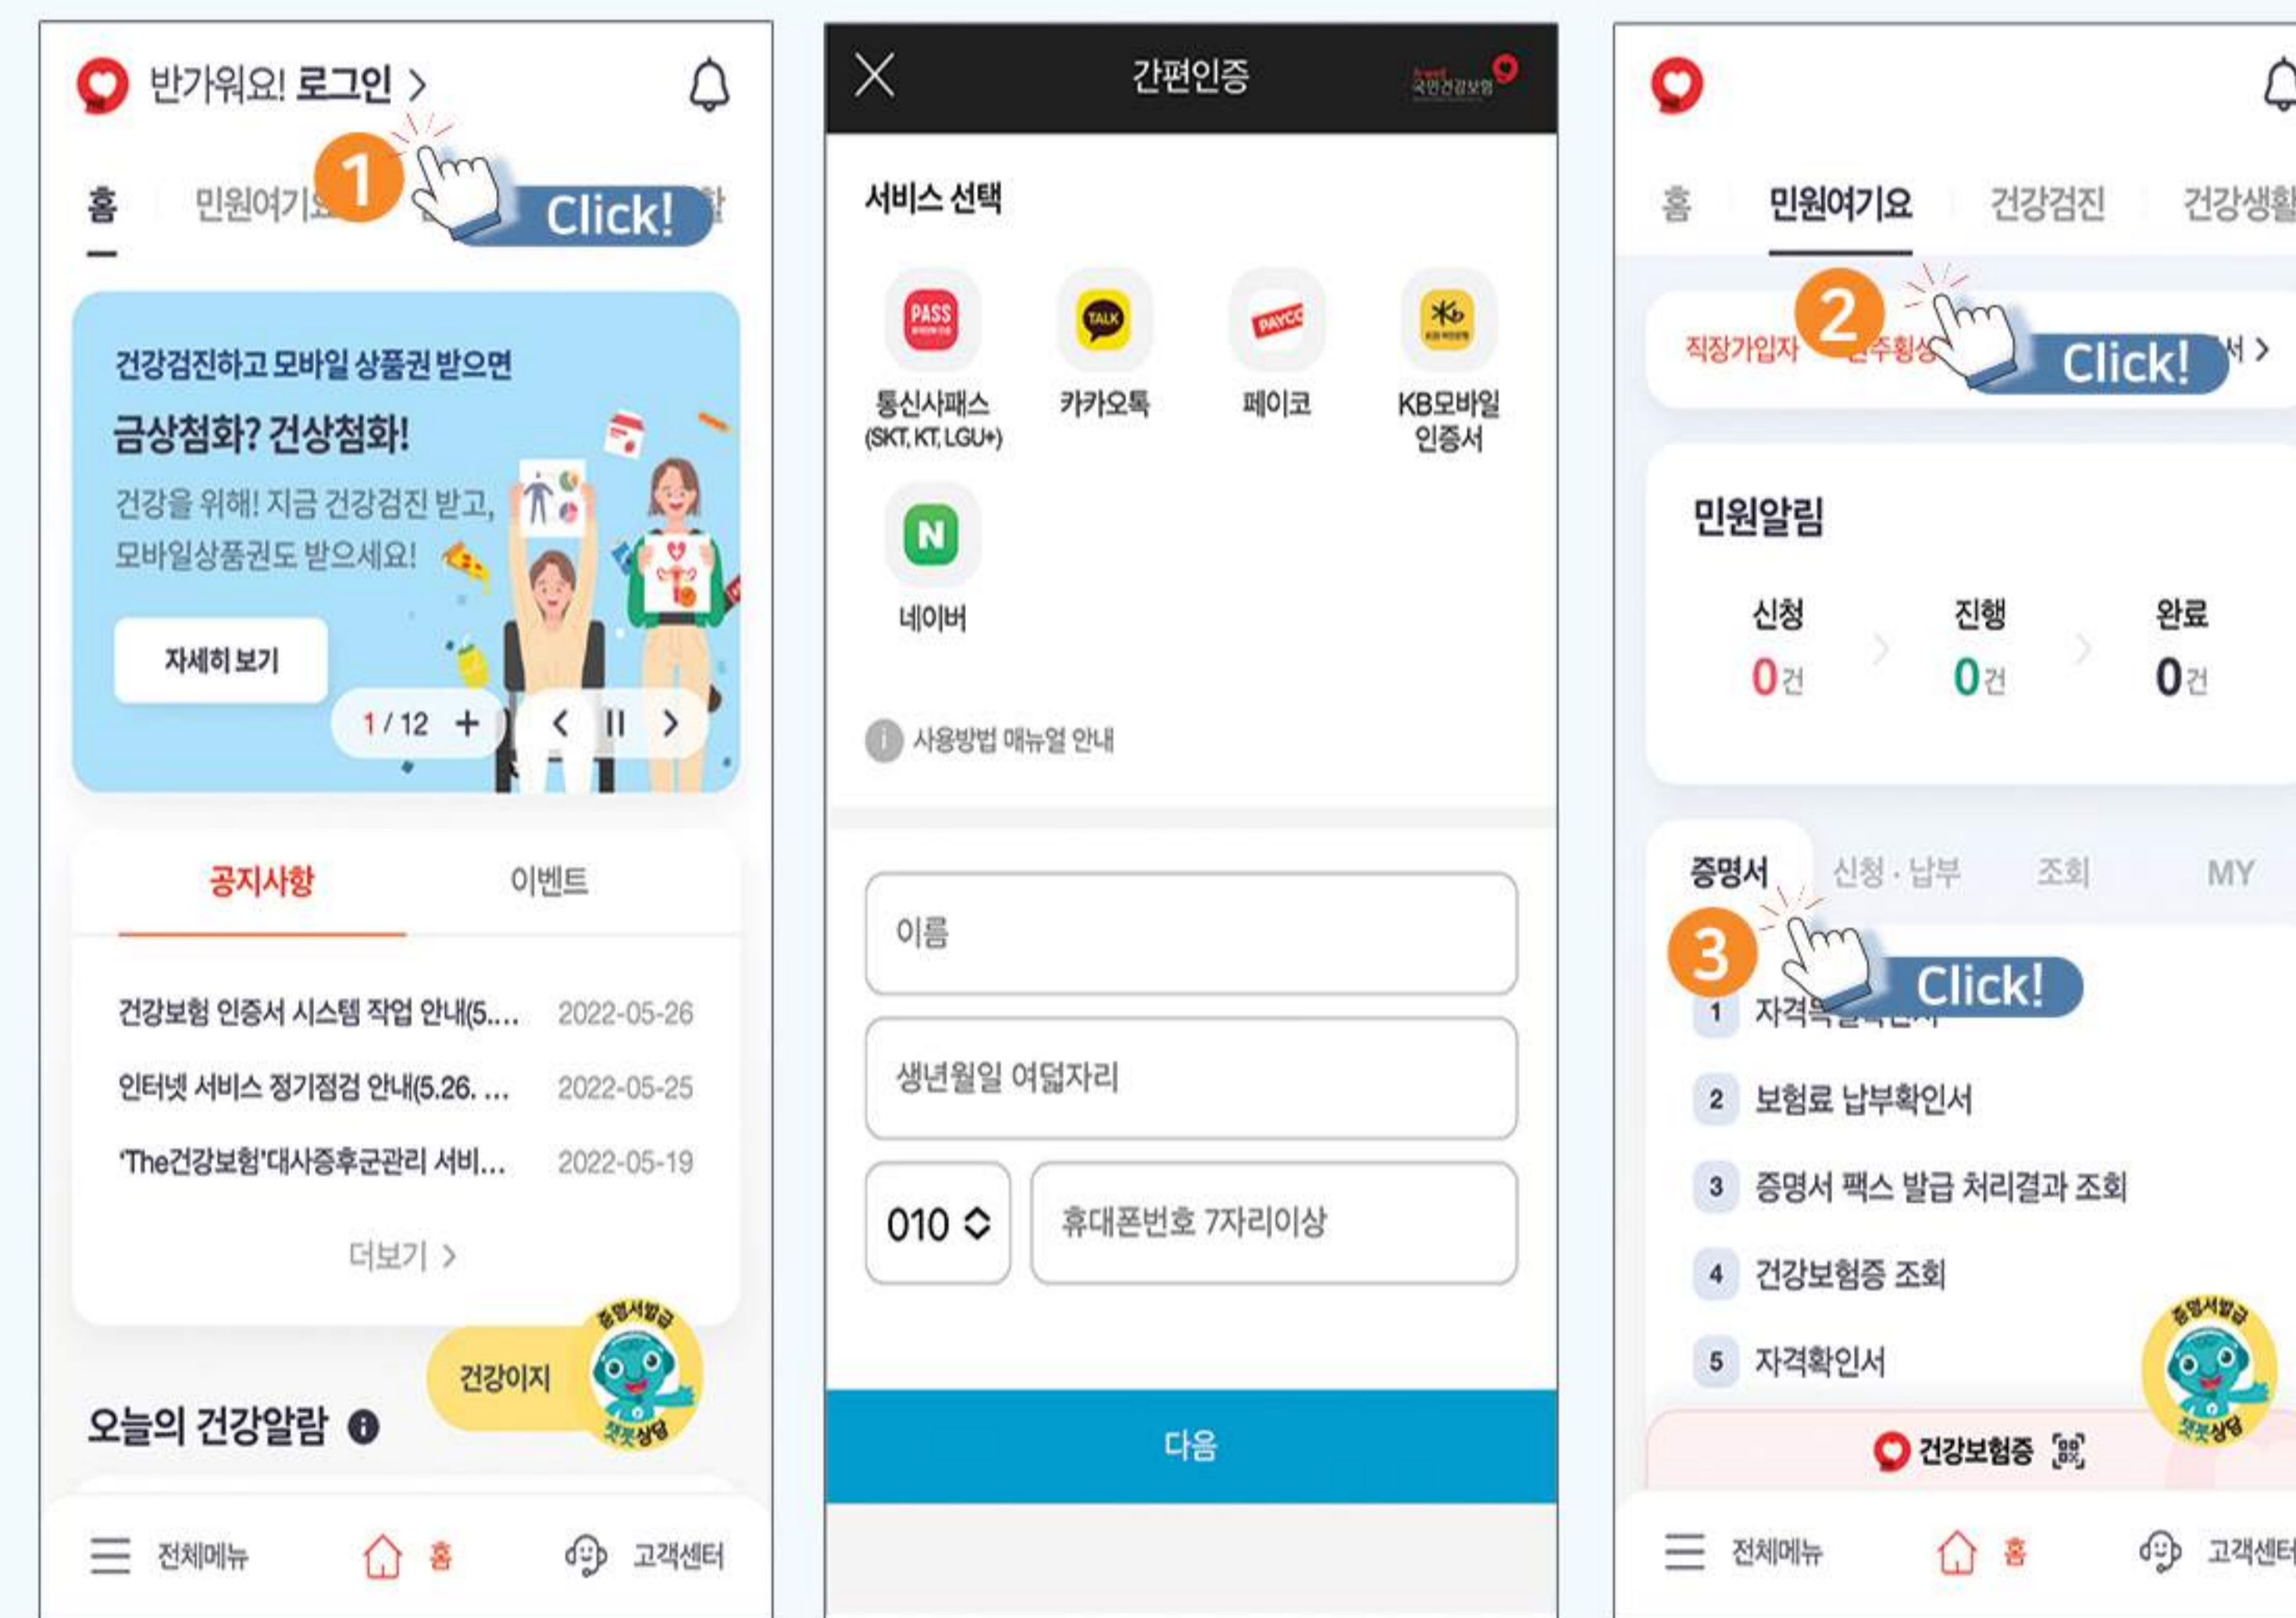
반가워요! 로그인 >

1 Click!

홈 민원여기요

건강검진하고 모바일 상품권 받으면
금상첨화? 건상첨화!
건강을 위해! 지금 건강검진 받고, 모바일상품권도 받으세요!

자세히 보기

1 / 12 +

공지사항 이벤트

건강보험 인증서 시스템 작업 안내(5.... 2022-05-26
인터넷 서비스 정기점검 안내(5.26. ... 2022-05-25
'The건강보험'대사증후군관리 서비... 2022-05-19

더보기 >

건강이지 증명서발급 챗봇상담

오늘의 건강알람

전체메뉴 홈 고객센터

간편인증

서비스 선택

PASS
통신사패스 (SKT, KT, LGU+)
카카오톡
페이코
KB모바일 인증서
네이버

사용방법 매뉴얼 안내

이름
생년월일 여덟자리
010
휴대폰번호 7자리이상

다음

홈 민원여기요 건강검진 건강생활

직장가입자

2 Click!

민원알림
신청 0건
진행 0건
완료 0건

증명서 신청 · 납부 조회 MY

3 Click!

1 자격득실확인서
2 보험료 납부확인서
3 증명서 팩스 발급 처리결과 조회
4 건강보험증 조회
5 자격확인서

증명서발급 챗봇상담

건강보험증

전체메뉴 홈 고객센터